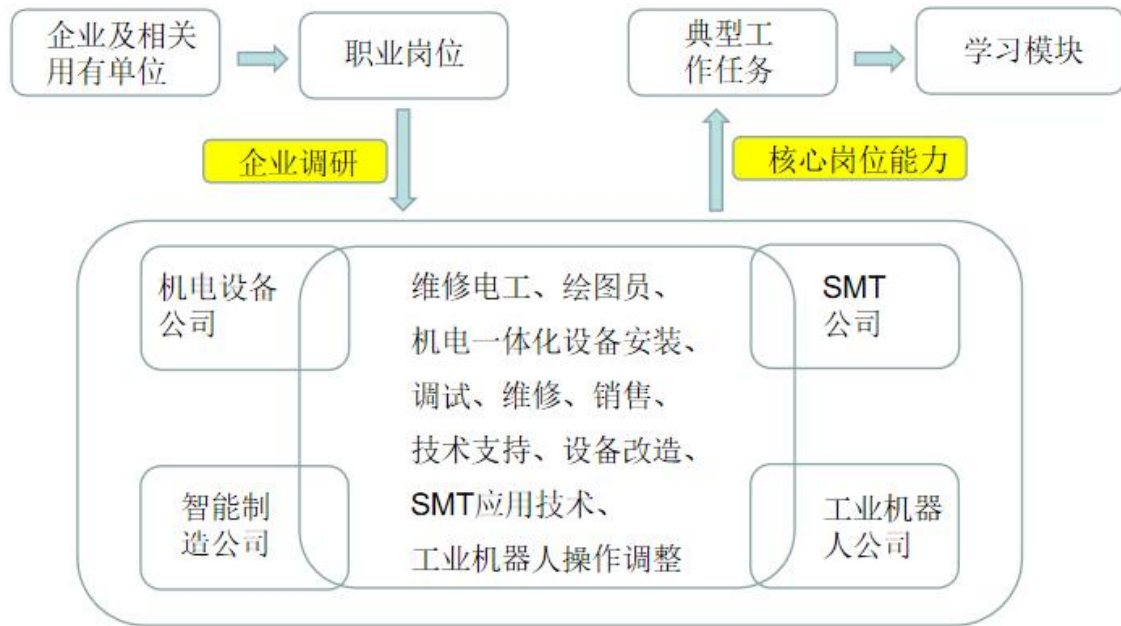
企业及相关用有单位

职业岗位

典型工作任务

学习模块

企业调研

核心岗位能力

机电设备公司

维修电工、绘图员、
机电一体化设备安装、
调试、维修、销售、
技术支持、设备改造、
SMT应用技术、
工业机器人操作调整

SMT公司

智能制造公司

工业机器人公司